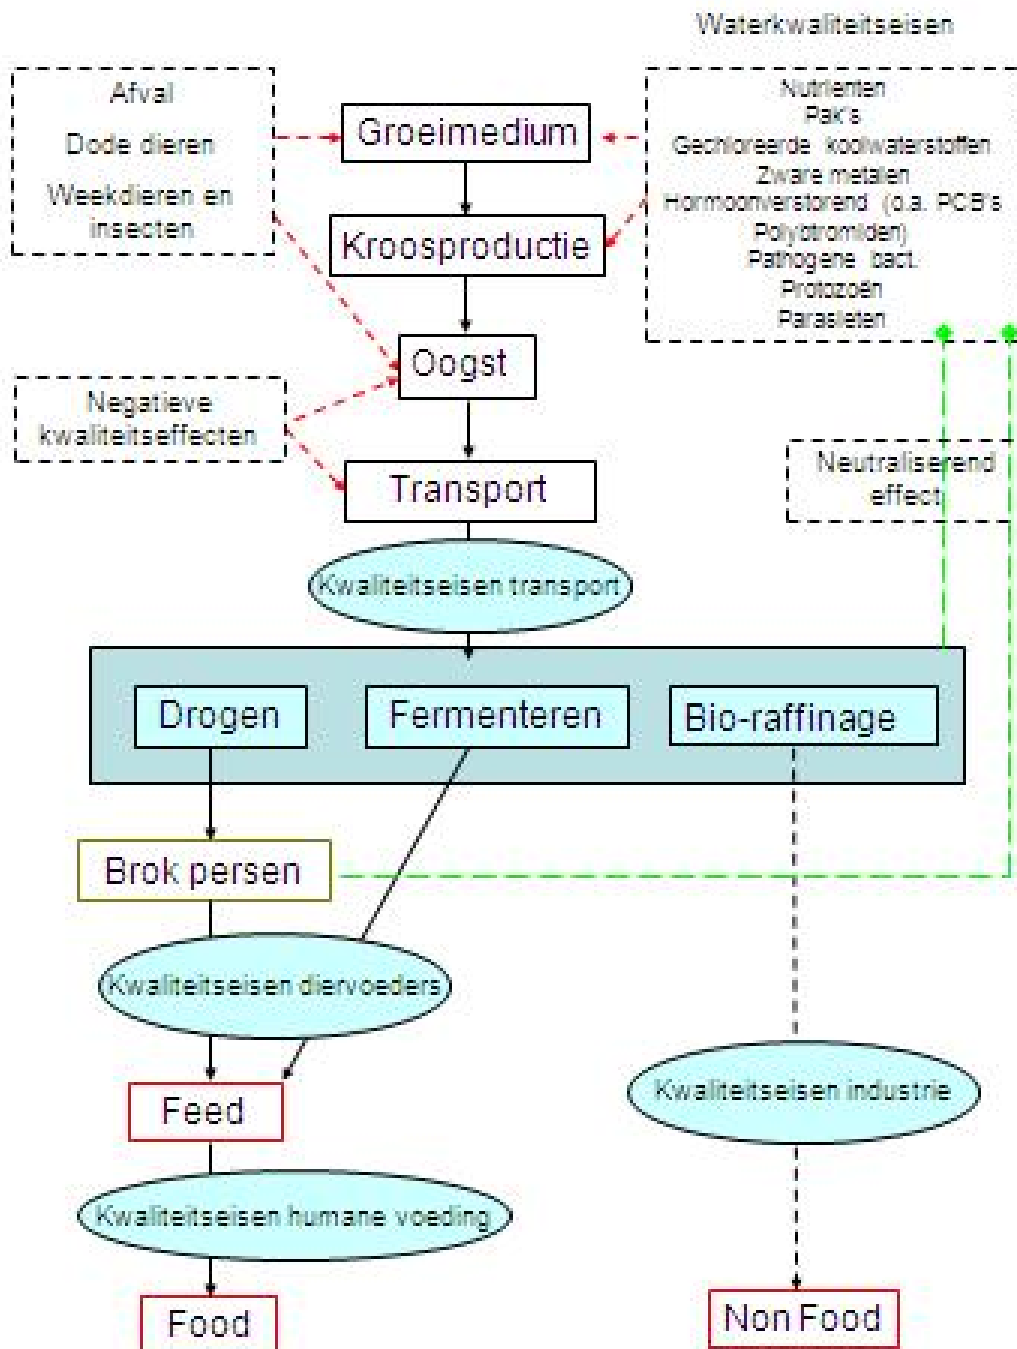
Waterkwaliteitseisen

Afval
Dode dieren
Weekdieren en insecten

Groeimedium

Nutriënten
Pak's
Gechloreerde koolwaterstoffen
Zware metalen
Hormoonverstorend (o.a. PCB's Polybromiden)
Pathogene bact.
Protozoën
Parasieten

Kroosproductie

Oogst

Negatieve kwaliteitseffecten

Transport

Neutraliserend effect

Kwaliteitseisen transport

Drogen

Fermenteren

Bio-raffinage

Brok persen

Kwaliteitseisen diervoeders

Feed

Kwaliteitseisen industrie

Kwaliteitseisen humane voeding

Food

Non Food